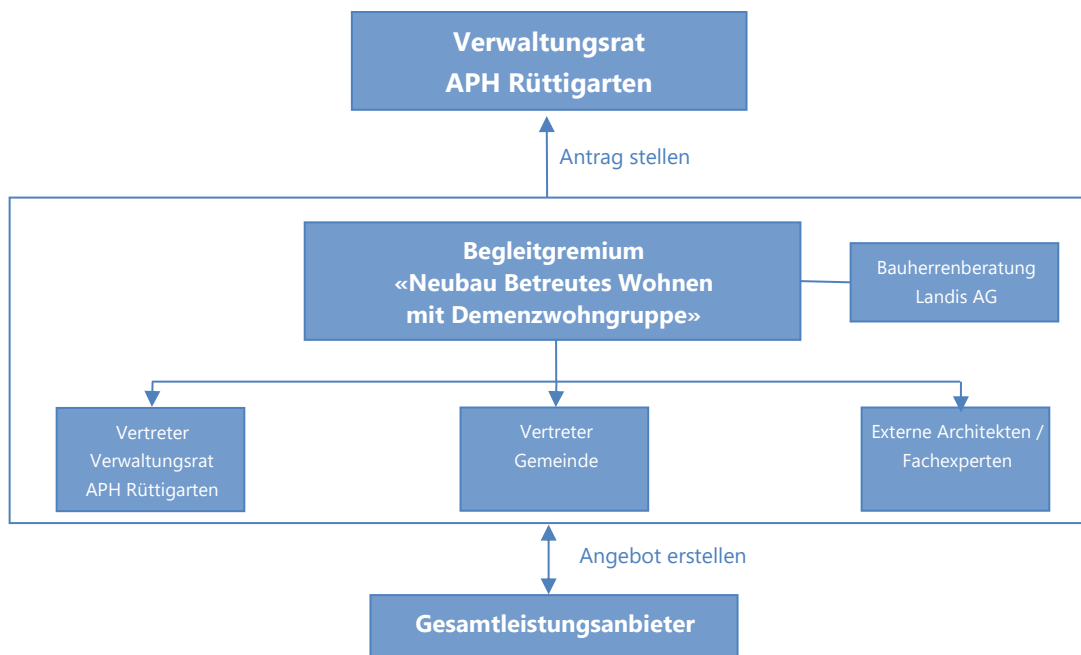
Verwaltungsrat
APH Rüttigarten

Antrag stellen

Begleitgremium
«Neubau Betreutes Wohnen
mit Demenzwohngruppe»

Bauherrenberatung
Landis AG

Vertreter
Verwaltungsrat
APH Rüttigarten

Vertreter
Gemeinde

Externe Architekten /
Fachexperten

Angebot erstellen

Gesamtleistungsanbieter